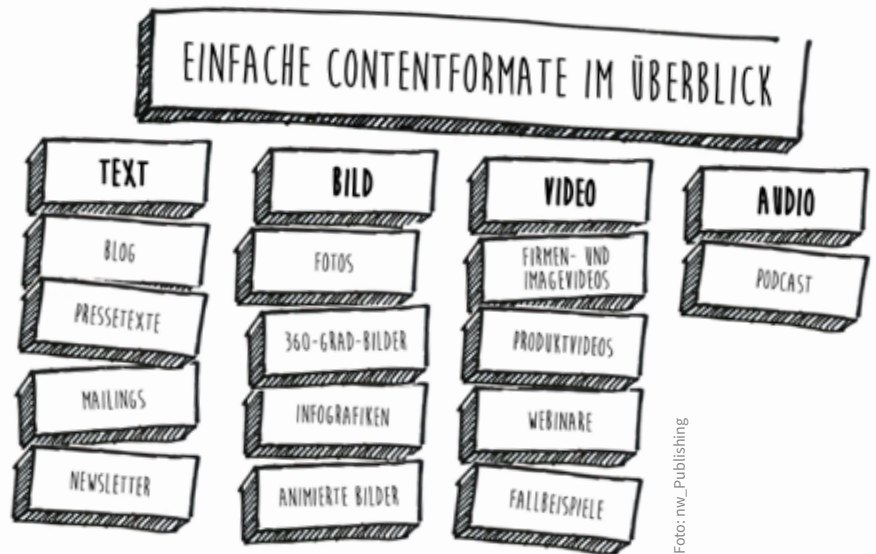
EINFACHE CONTENTFORMATE IM ÜBERBLICK

TEXT

BLOG

PRESSETEXTE

MAILINGS

NEWSLETTER

BILD

FOTOS

360-GRAD-BILDER

INFOGRAFIKEN

ANIMIERTE BILDER

VIDEO

FIRMEN- UND IMAGEVIDEOS

PRODUKTVIDEOS

WEBINARE

FALLBEISPIELE

AUDIO

PODCAST

Foto: nw_Publishing